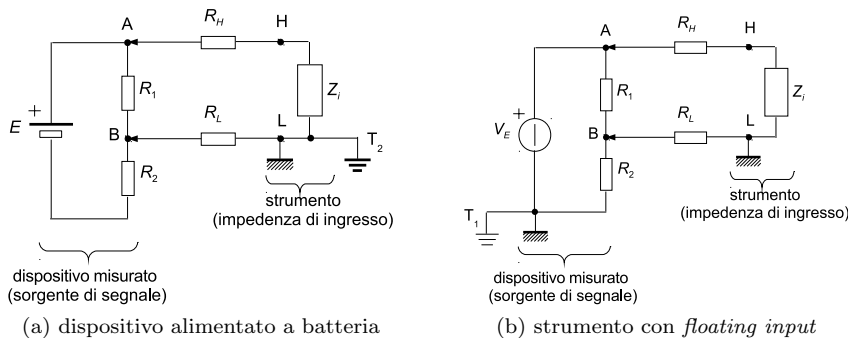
A $R_H$ H
$E$ + $R_1$ $Z_i$
B $R_L$ L
$R_2$ $T_2$
strumento (impedenza di ingresso)
dispositivo misurato (sorgente di segnale)
(a) dispositivo alimentato a batteria

A $R_H$ H
$V_E$ + $R_1$ $Z_i$
B $R_L$ L
$R_2$
strumento (impedenza di ingresso)
$T_1$
dispositivo misurato (sorgente di segnale)
(b) strumento con *floating input*